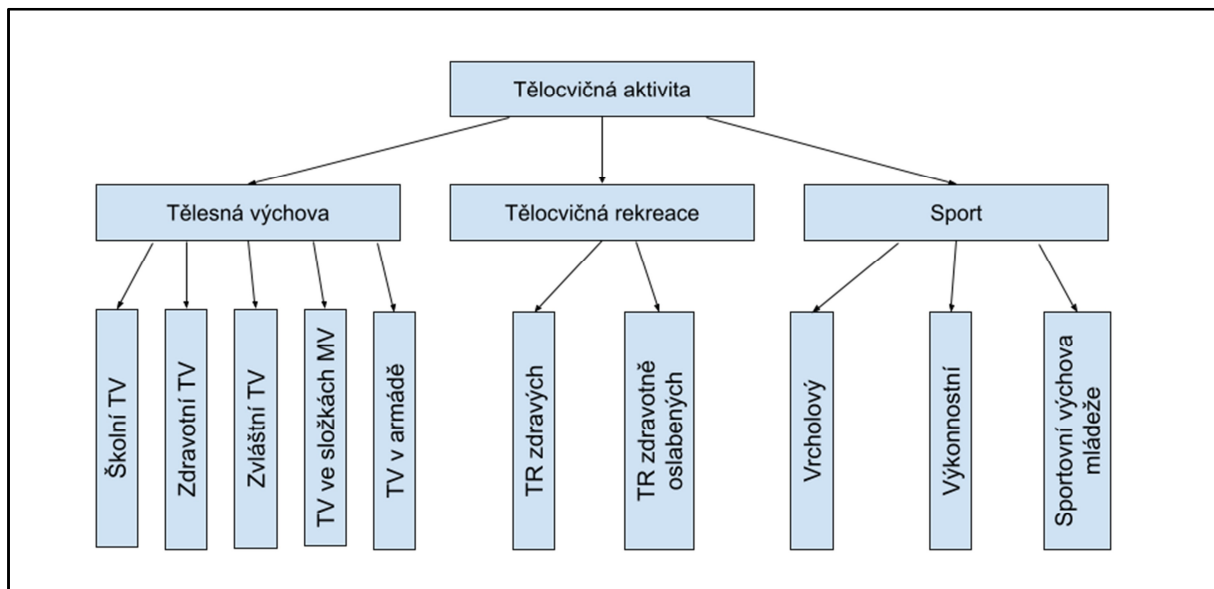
Tělocvičná aktivita

Tělesná výchova

Tělocvičná rekreace

Sport

Školní TV

Zdravotní TV

Zvláštní TV

TV ve složkách MV

TV v armádě

TR zdravých

TR zdravotně oslabených

Vrcholový

Výkonnostní

Sportovní výchova mládeže